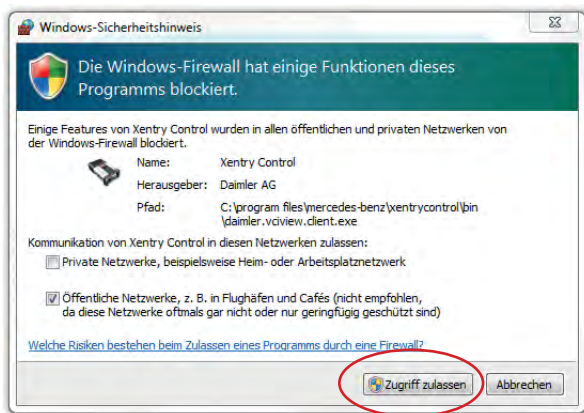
Windows-Sicherheitshinweis

Die Windows-Firewall hat einige Funktionen dieses Programms blockiert.

Einige Features von Xentry Control wurden in allen öffentlichen und privaten Netzwerken von der Windows-Firewall blockiert.

| | |
|---|---|
| Name: | Xentry Control |
| Herausgeber: | Daimler AG |
| Pfad: | C:\program files\mercedes-benz\xentrycontrol\bin\daimler.vciview.client.exe |

Kommunikation von Xentry Control in diesen Netzwerken zulassen:

Private Netzwerke, beispielsweise Heim- oder Arbeitsplatznetzwerk

Öffentliche Netzwerke, z. B. in Flughäfen und Cafés (nicht empfohlen, da diese Netzwerke oftmals gar nicht oder nur geringfügig geschützt sind)

Welche Risiken bestehen beim Zulassen eines Programms durch eine Firewall?

Zugriff zulassen Abbrechen